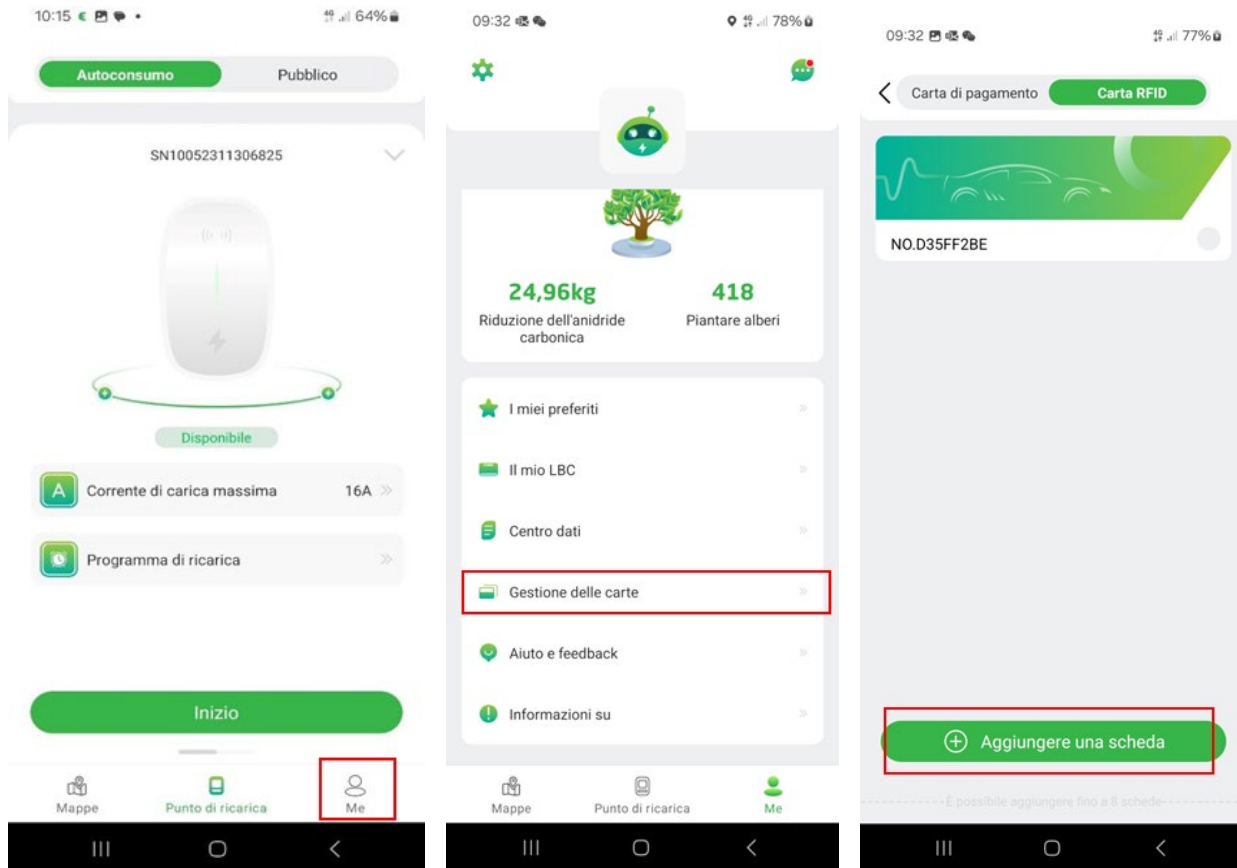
10:15 64%

Autoconsumo Pubblico

SN10052311306825

Disponibile

A Corrente di carica massima 16A »

Programma di ricarica »

Inizio

Mappe Punto di ricarica Me

09:32 78%

24,96kg
Riduzione dell'anidride carbonica

418
Piantare alberi

I miei preferiti »

Il mio LBC »

Centro dati »

Gestione delle carte »

Aiuto e feedback »

Informazioni su »

Mappe Punto di ricarica Me

09:32 77%

Carta di pagamento Carta RFID

NO.D35FF2BE

Aggiungere una scheda

È possibile aggiungere fino a 8 schede